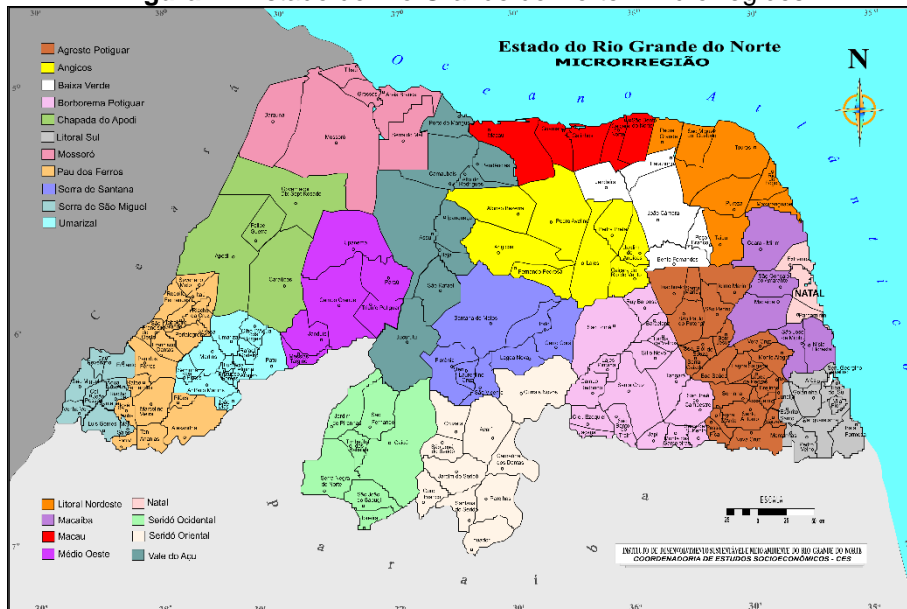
Estado do Rio Grande do Norte
MICRORREGIÃO

N

Agreste Potiguar
Angicos
Baixa Verde
Borborema Potiguar
Chapada do Apodi
Litoral Sul
Mossoró
Pau dos Ferros
Serra de Santana
Serra de São Miguel
Umarizal

O c e a n o A t l â n t i c o

NATAL

Mossoró
Apodi
Angicos
Macau
Touros
Açu

Litoral Nordeste
Macaíba
Macau
Médio Oeste
Natal
Seridó Ocidental
Seridó Oriental
Vale do Açu

P a r a í b a

C e a r á

ESCALA

INSTITUTO DE DESENVOLVIMENTO SUSTENTÁVEL E MEIO AMBIENTE DO RIO GRANDE DO NORTE
COORDENADORIA DE ESTUDOS SOCIOECONÔMICOS - CES

38°
37°
36°
35°
5°
6°
7°